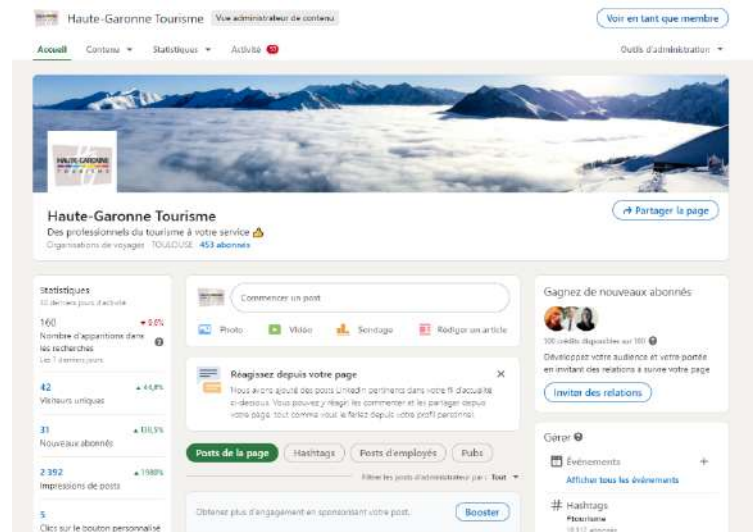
Haute-Garonne Tourisme Vue administrateur de contenu

Voir en tant que membre

Accueil Contenu ▾ Statistiques ▾ Activité 10

Outils d'administration ▾

HAUTE-GARONNE TOURISME

Haute-Garonne Tourisme

Des professionnels du tourisme à votre service 👍

Organisations de voyages · TOULOUSE · 453 abonnés

Partager la page

Statistiques

30 derniers jours d'activité

160 ▾ 9.6%

Nombre d'apparitions dans les recherches

Les 7 derniers jours

42 ▴ 44,8%

Visiteurs uniques

31 ▴ 130,5%

Nouveaux abonnés

2 392 ▴ 1980%

Impressions de posts

5

Clics sur le bouton personnalisé

Commencer un post

Photo Vidéo Sondage Rédiger un article

Réagissez depuis votre page

Nous avons ajouté des posts LinkedIn pertinents dans votre fil d'actualité ci-dessous. Vous pouvez y réagir, les commenter et les partager depuis votre page, tout comme vous le faites depuis votre profil personnel.

Posts de la page Hashtags Posts d'employés Pubs

Filtrer les posts d'administrateur par : Tout ▾

Obtenez plus d'engagement en sponsorisant votre post.

Booster

Gagnez de nouveaux abonnés

100 crédits disponibles sur 100

Développez votre audience et votre portée en invitant des relations à suivre votre page

Inviter des relations

Gérer

Événements

Afficher tous les événements

Hashtags

#tourisme

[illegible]